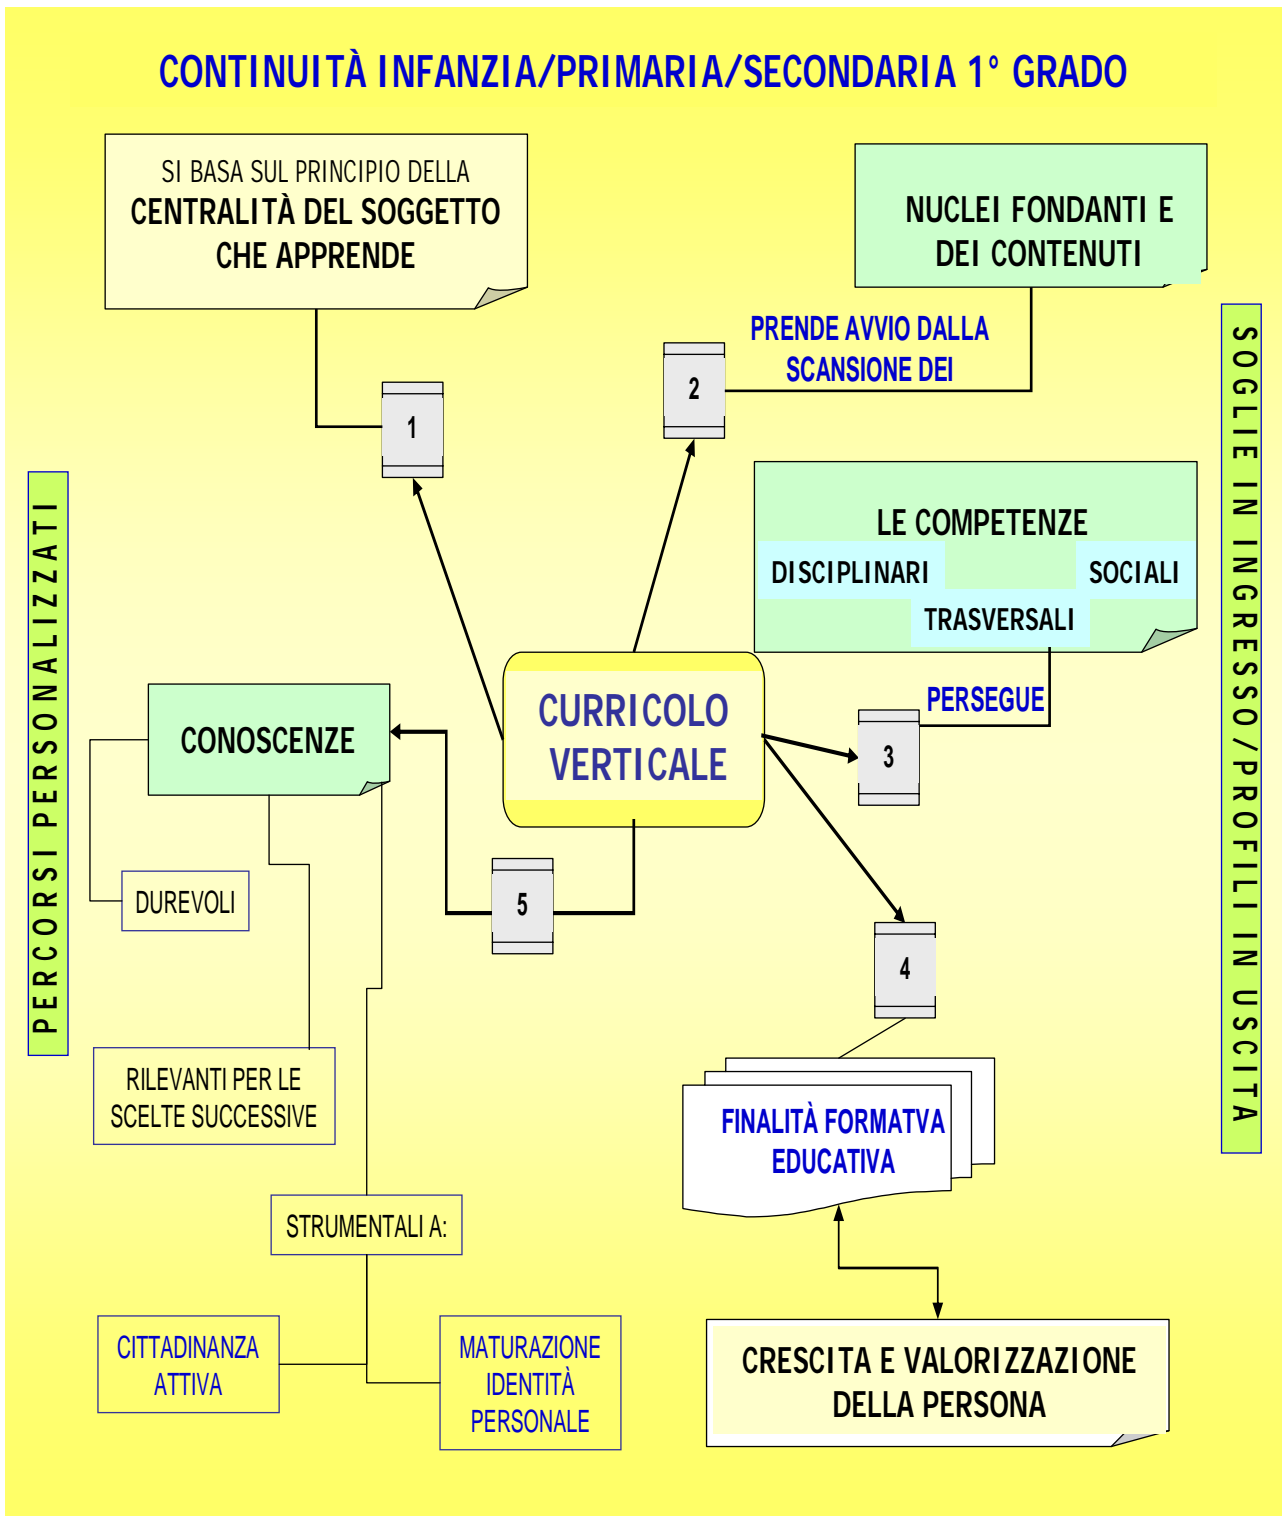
CONTINUITÀ INFANZIA/PRIMARIA/SECONDARIA 1° GRADO

SI BASA SUL PRINCIPIO DELLA CENTRALITÀ DEL SOGGETTO CHE APPRENDE

NUCLEI FONDANTI E DEI CONTENUTI

PRENDE AVVIO DALLA SCANSIONE DEI

1

2

SOGLIE IN INGRESSO/PROFILI IN USCITA

PERCORSI PERSONALIZZATI

LE COMPETENZE
DISCIPLINARI
SOCIALI
TRASVERSALI

PERSEGUE

CONOSCENZE

CURRICOLO VERTICALE

3

DUREVOLI

5

4

RILEVANTI PER LE SCELTE SUCCESSIVE

FINALITÀ FORMATVA EDUCATIVA

STRUMENTALI A:

CITTADINANZA ATTIVA

MATURAZIONE IDENTITÀ PERSONALE

CRESCITA E VALORIZZAZIONE DELLA PERSONA